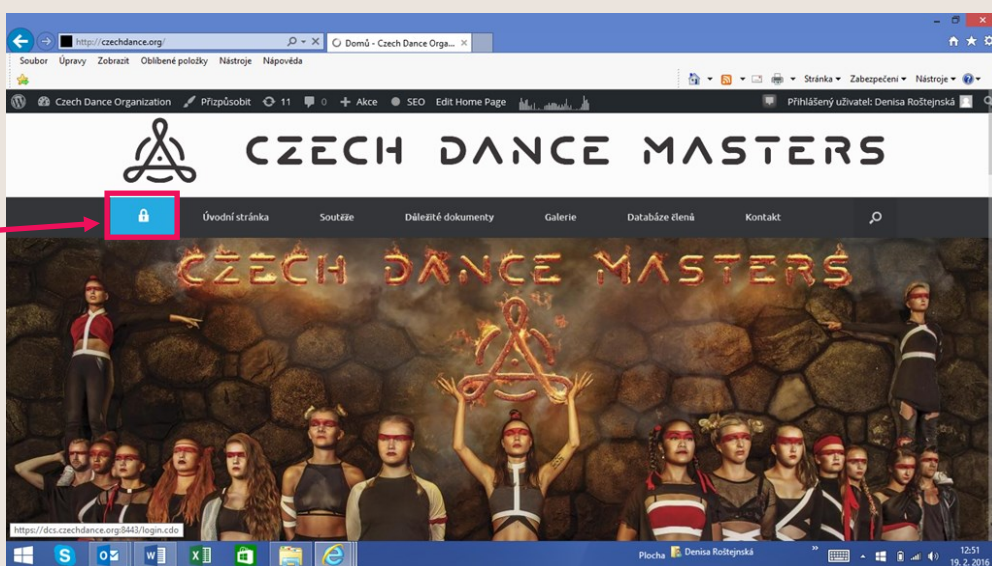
http://czechdance.org/
Domů - Czech Dance Orga...
Soubor Úpravy Zobrazit Oblíbené položky Nástroje Nápověda
Stránka Zabezpečení Nástroje
Czech Dance Organization Přizpůsobit 11 0 Akce SEO Edit Home Page
Přihlášený uživatel: Denisa Roštejnská
CZECH DANCE MASTERS
Úvodní stránka Soutěže Důležité dokumenty Galerie Databáze členů Kontakt
CZECH DANCE MASTERS
https://dcs.czechdance.org:8443/login.cdo
Plocha Denisa Roštejnská
12:51
19. 2. 2016